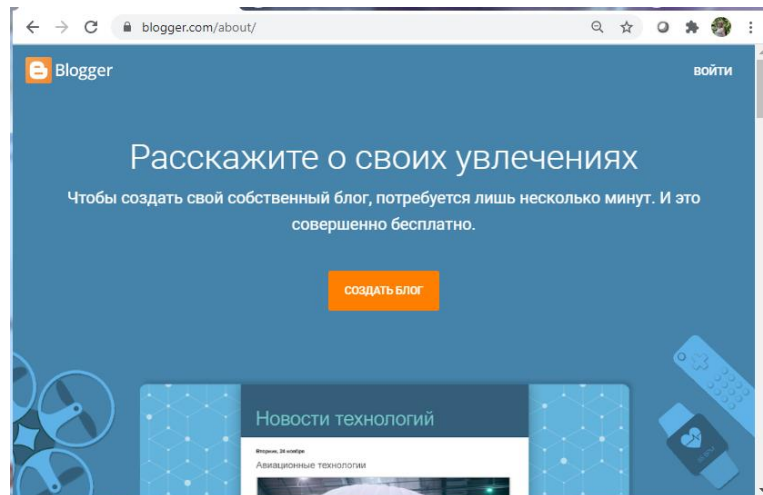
blogger.com/about/

Blogger

ВОЙТИ

Расскажите о своих увлечениях

Чтобы создать свой собственный блог, потребуется лишь несколько минут. И это совершенно бесплатно.

СОЗДАТЬ БЛОГ

Новости технологий

Вторник, 24 ноября

Авиационные технологии